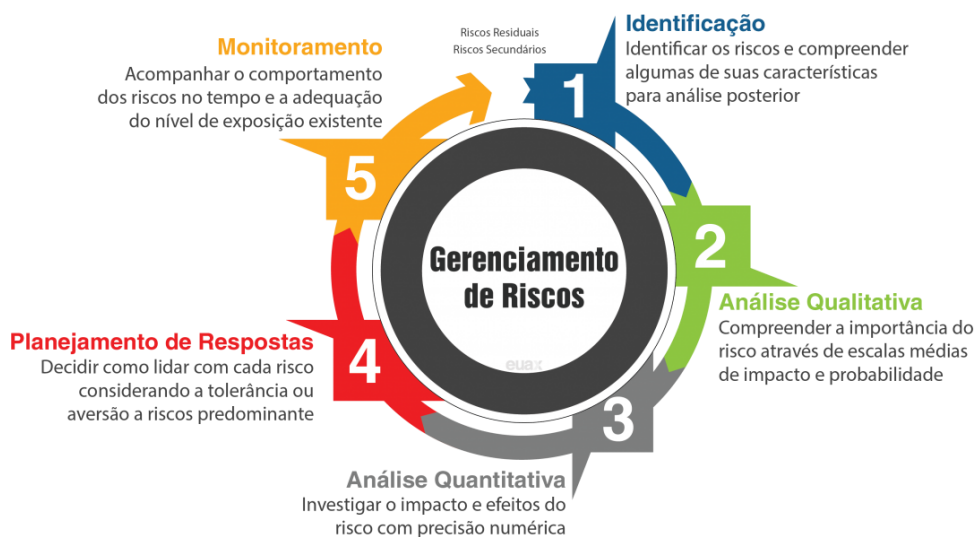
Riscos Residuais
Riscos Secundários

1
Identificação
Identificar os riscos e compreender algumas de suas características para análise posterior

2
Análise Qualitativa
Compreender a importância do risco através de escalas médias de impacto e probabilidade

3
Análise Quantitativa
Investigar o impacto e efeitos do risco com precisão numérica

4
Planejamento de Respostas
Decidir como lidar com cada risco considerando a tolerância ou aversão a riscos predominante

5
Monitoramento
Acompanhar o comportamento dos riscos no tempo e a adequação do nível de exposição existente

Gerenciamento de Riscos

euax